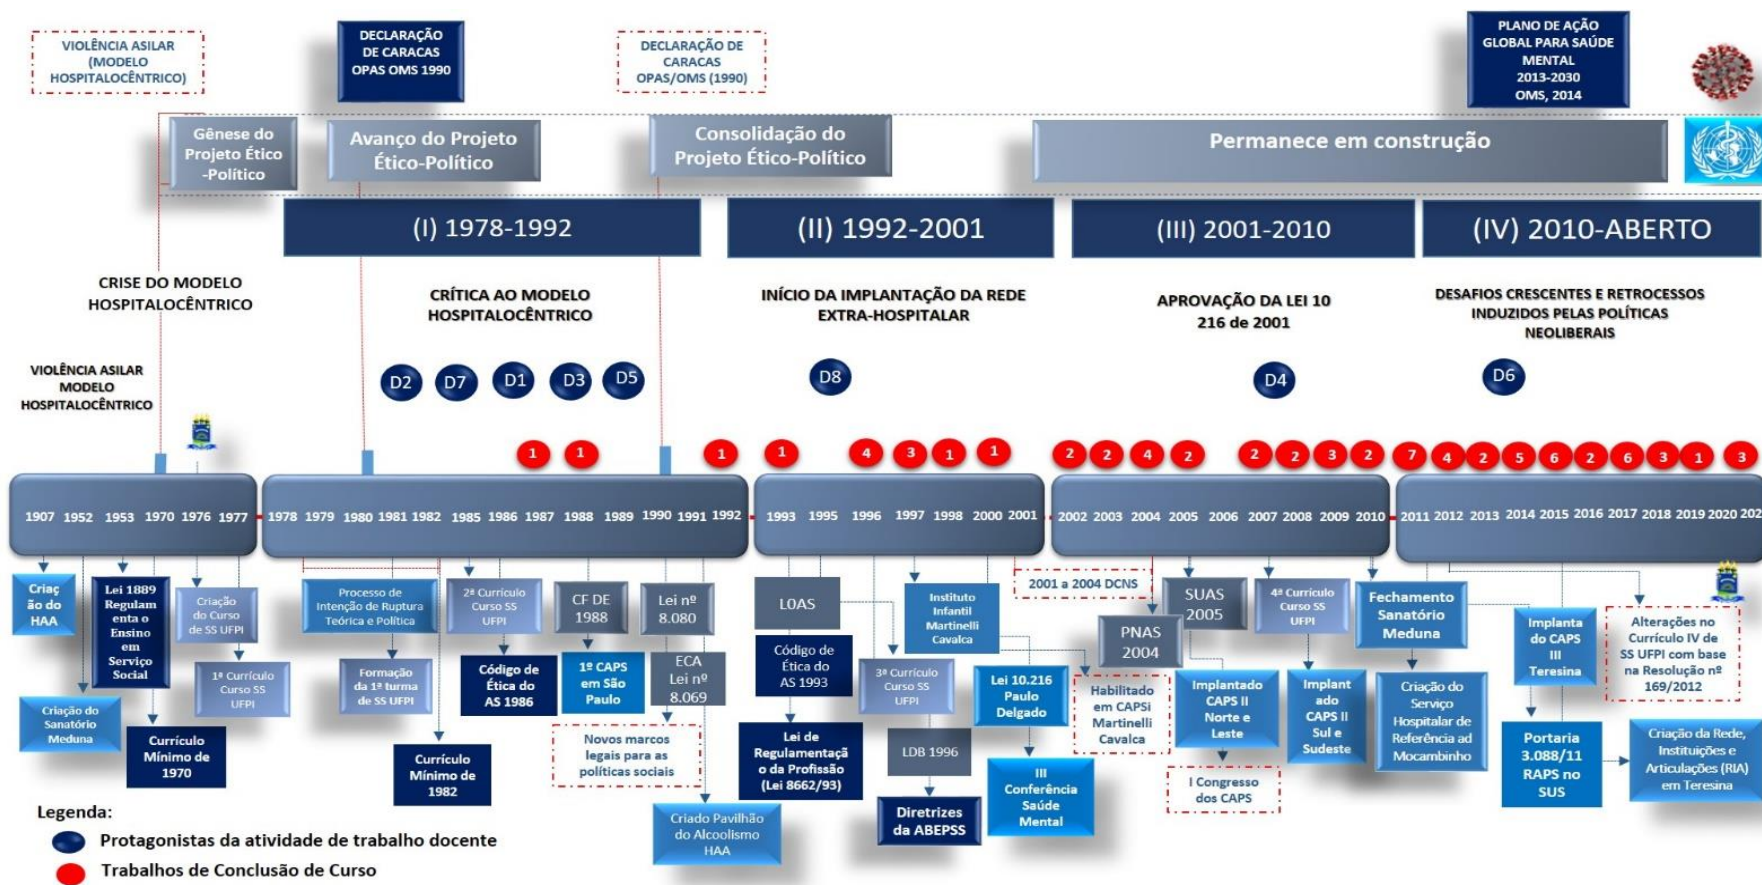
VIOLÊNCIA ASILAR (MODELO HOSPITALOCÊNTRICO)

DECLARAÇÃO DE CARACAS OPAS OMS 1990

DECLARAÇÃO DE CARACAS OPAS/OMS (1990)

PLANO DE AÇÃO GLOBAL PARA SAÚDE MENTAL 2013-2030 OMS, 2014

Gênese do Projeto Ético -Político

Avanço do Projeto Ético-Político

Consolidação do Projeto Ético-Político

Permanece em construção

(I) 1978-1992

(II) 1992-2001

(III) 2001-2010

(IV) 2010-ABERTO

CRISE DO MODELO HOSPITALOCÊNTRICO

CRÍTICA AO MODELO HOSPITALOCÊNTRICO

INÍCIO DA IMPLANTAÇÃO DA REDE EXTRA-HOSPITALAR

APROVAÇÃO DA LEI 10 216 de 2001

DESAFIOS CRESCENTES E RETROCESSOS INDUZIDOS PELAS POLÍTICAS NEOLIBERAIS

VIOLÊNCIA ASILAR MODELO HOSPITALOCÊNTRICO

D2 D7 D1 D3 D5 D8 D4 D6

1 1 1 1 4 3 1 1 2 2 4 2 2 2 3 2 7 4 2 5 6 2 6 3 1 3

1907 1952 1953 1970 1976 1977

1978 1979 1980 1981 1982 1985 1986 1987 1988 1989 1990 1991 1992

1993 1995 1996 1997 1998 2000 2001

2002 2003 2004 2005 2006 2007 2008 2009 2010

2011 2012 2013 2014 2015 2016 2017 2018 2019 2020 202

Criação do HAA

Lei 1889 Regulamenta o Ensino em Serviço Social

Criação do Curso de SS UFPI

Criação do Sanatório Meduna

Currículo Mínimo de 1970

1ª Currículo Curso SS UFPI

Processo de Intenção de Ruptura Teórica e Política

Formação da 1ª turma de SS UFPI

2ª Currículo Curso SS UFPI

Código de Ética do AS 1986

CF DE 1988

1º CAPS em São Paulo

Lei nº 8.080

ECA Lei nº 8.069

Currículo Mínimo de 1982

Novos marcos legais para as políticas sociais

Criado Pavilhão do Alcoolismo HAA

LOAS

Código de Ética do AS 1993

Lei de Regulamentação da Profissão (Lei 8662/93)

3ª Currículo Curso SS UFPI

Instituto Infantil Martinelli Cavalca

Lei 10.216 Paulo Delgado

LDB 1996

Diretrizes da ABEPSS

III Conferência Saúde Mental

2001 a 2004 DCNS

SUAS 2005

PNAS 2004

Habilitado em CAPSi Martinelli Cavalca

Implantado CAPS II Norte e Leste

I Congresso dos CAPS

4ª Currículo Curso SS UFPI

Implantado CAPS II Sul e Sudeste

Fechamento Sanatório Meduna

Criação do Serviço Hospitalar de Referência ad Mocambinho

Implanta do CAPS III Teresina

Portaria 3.088/11 RAPS no SUS

Alterações no Currículo IV de SS UFPI com base na Resolução nº 169/2012

Criação da Rede, Instituições e Articulações (RIA) em Teresina

Legenda:
Protagonistas da atividade de trabalho docente
Trabalhos de Conclusão de Curso